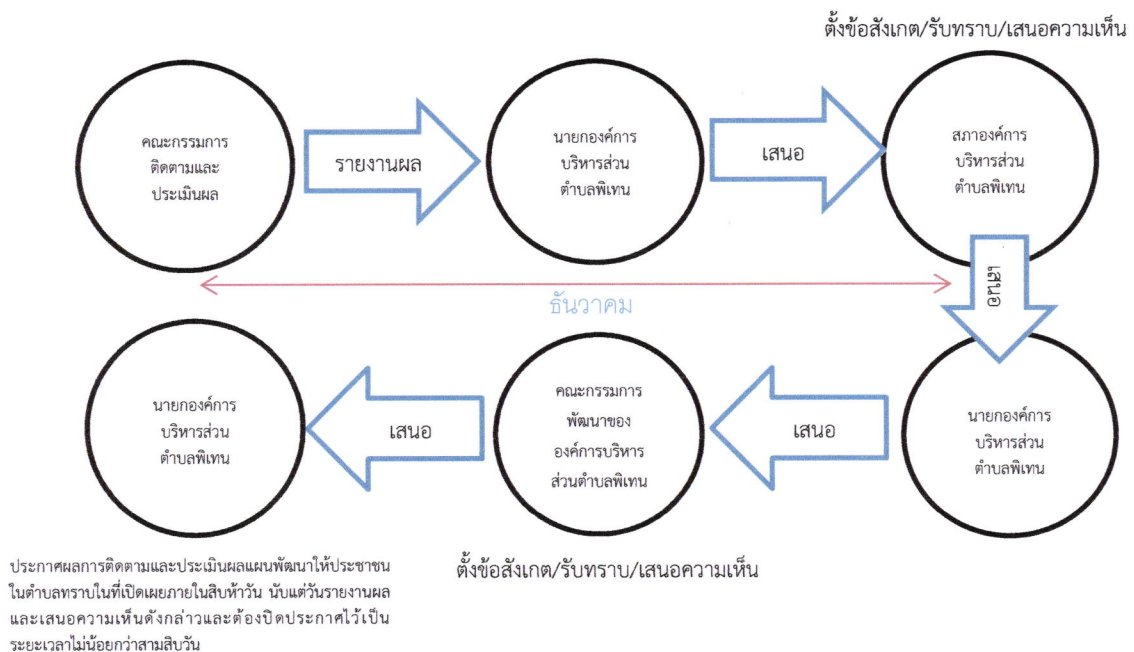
ตั้งข้อสังเกต/รับทราบ/เสนอความเห็น

คณะกรรมการติดตามและประเมินผล

รายงานผล

นายกองค์การบริหารส่วนตำบลพิเทน

เสนอ

สภาองค์การบริหารส่วนตำบลพิเทน

เสนอ

ธันวาคม

นายกองค์การบริหารส่วนตำบลพิเทน

เสนอ

คณะกรรมการพัฒนาขององค์การบริหารส่วนตำบลพิเทน

เสนอ

นายกองค์การบริหารส่วนตำบลพิเทน

ประกาศผลการติดตามและประเมินผลแผนพัฒนาให้ประชาชนในตำบลทราบในที่เปิดเผยภายในสิบห้าวัน นับแต่วันรายงานผลและเสนอความเห็นดังกล่าวและต้องปิดประกาศไว้เป็นระยะเวลาไม่น้อยกว่าสามสิบวัน

ตั้งข้อสังเกต/รับทราบ/เสนอความเห็น